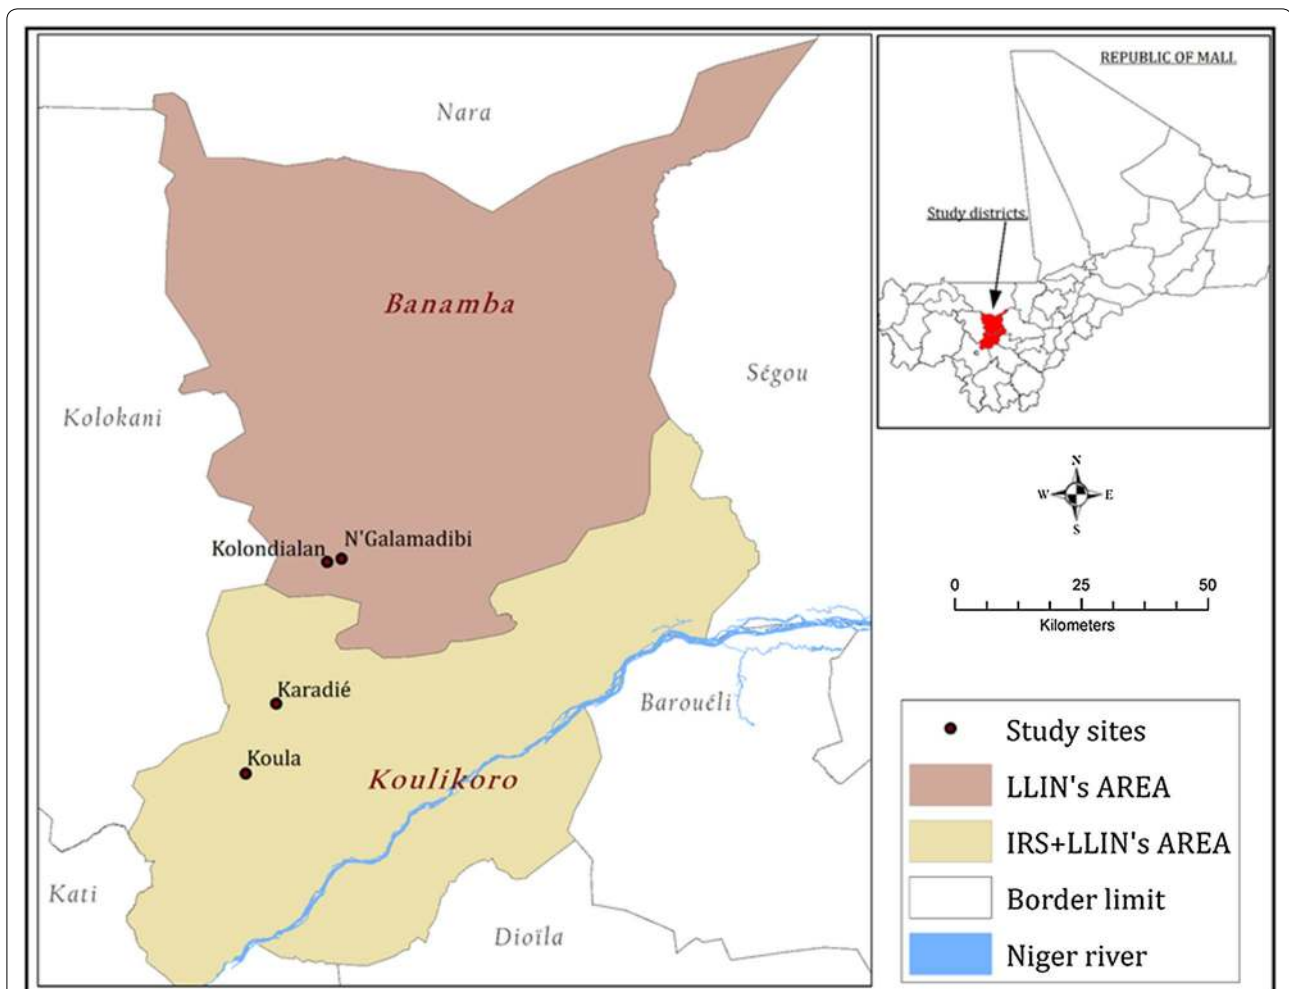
Nara

Banamba

Ségou

Kolokani

Kolondialan

N'Galamadibi

Karadié

Koula

Koulikoro

Barouéli

Kati

Dioïla

REPUBLIC OF MALI

Study districts

N

W

E

S

0 25 50

Kilometers

Study sites

LLIN's AREA

IRS+LLIN's AREA

Border limit

Niger river